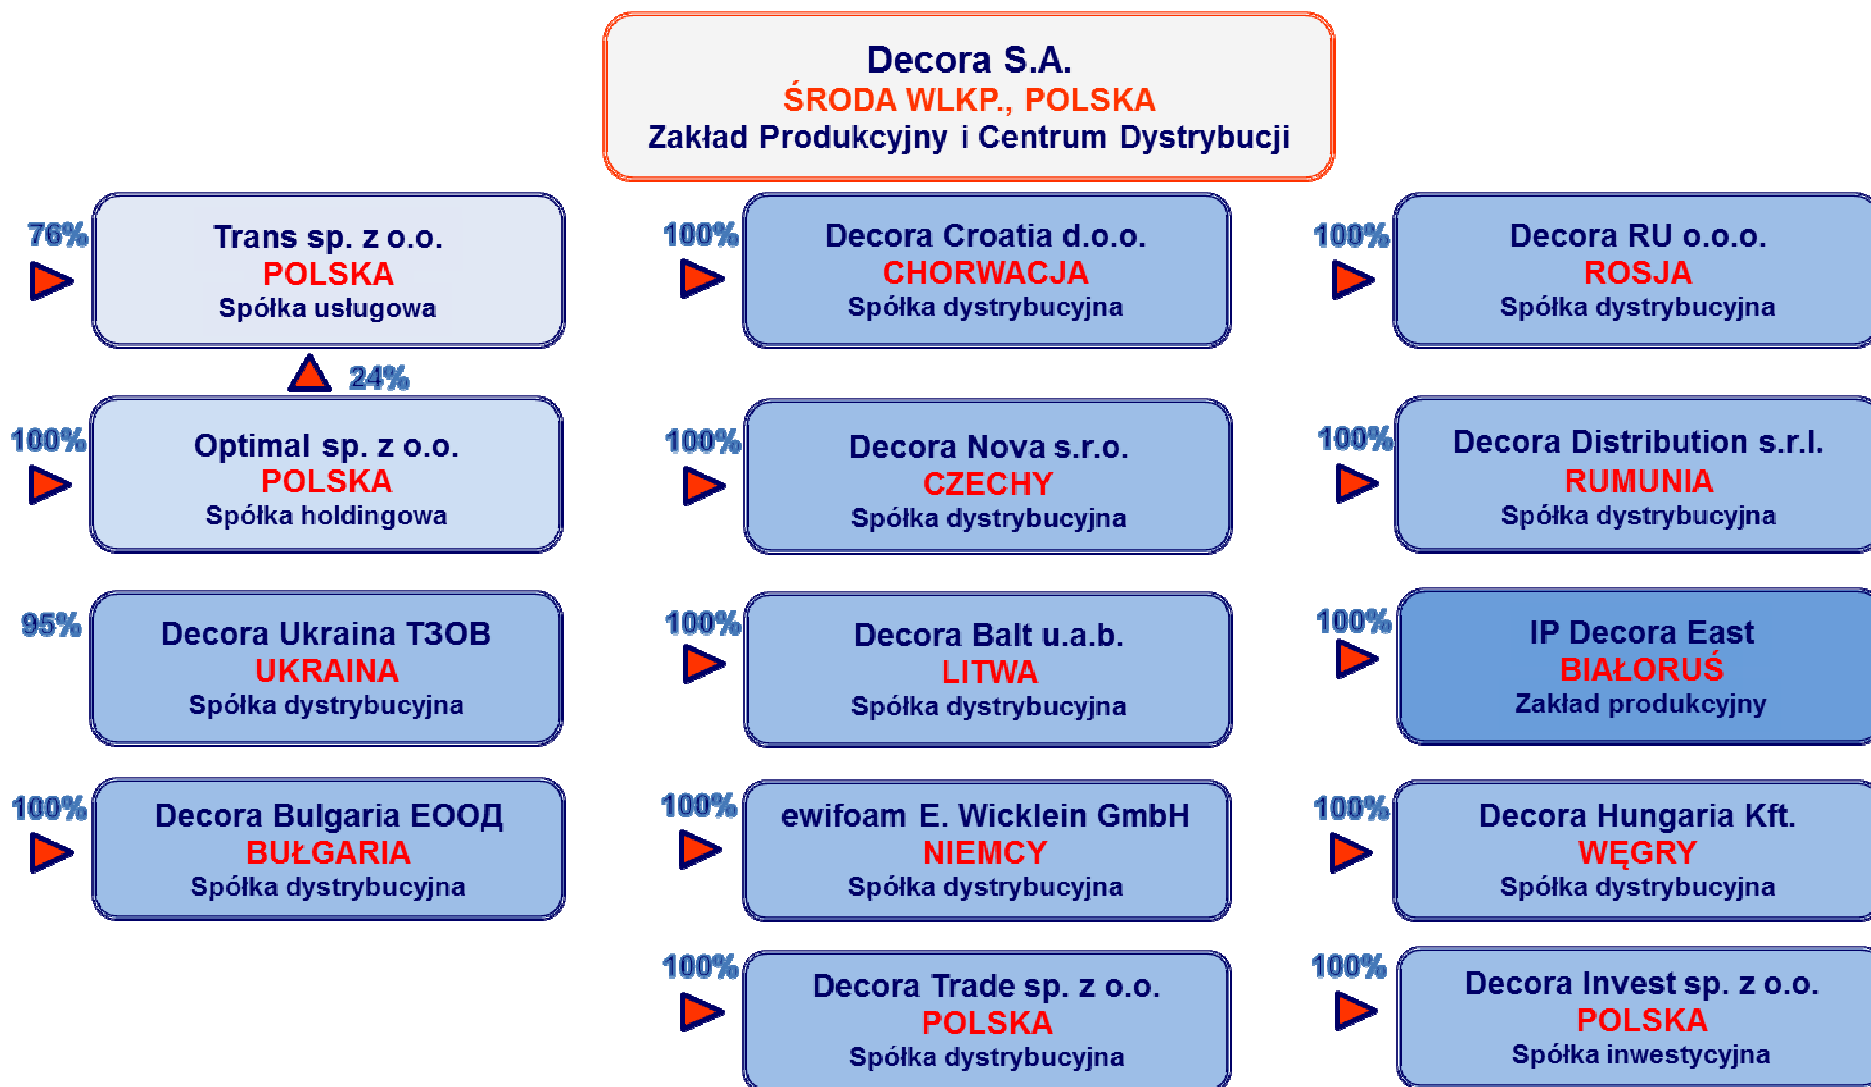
Decora S.A.
ŚRODA WLKP., POLSKA
Zakład Produkcyjny i Centrum Dystrybucji

76%
Trans sp. z o.o.
POLSKA
Spółka usługowa

24%

100%
Optimal sp. z o.o.
POLSKA
Spółka holdingowa

95%
Decora Ukraina T3OB
UKRAINA
Spółka dystrybucyjna

100%
Decora Bulgaria EOOД
BUŁGARIA
Spółka dystrybucyjna

100%
Decora Croatia d.o.o.
CHORWACJA
Spółka dystrybucyjna

100%
Decora Nova s.r.o.
CZECHY
Spółka dystrybucyjna

100%
Decora Balt u.a.b.
LITWA
Spółka dystrybucyjna

100%
ewifoam E. Wicklein GmbH
NIEMCY
Spółka dystrybucyjna

100%
Decora Trade sp. z o.o.
POLSKA
Spółka dystrybucyjna

100%
Decora RU o.o.o.
ROSJA
Spółka dystrybucyjna

100%
Decora Distribution s.r.l.
RUMUNIA
Spółka dystrybucyjna

100%
IP Decora East
BIAŁORUŚ
Zakład produkcyjny

100%
Decora Hungaria Kft.
WĘGRY
Spółka dystrybucyjna

100%
Decora Invest sp. z o.o.
POLSKA
Spółka inwestycyjna